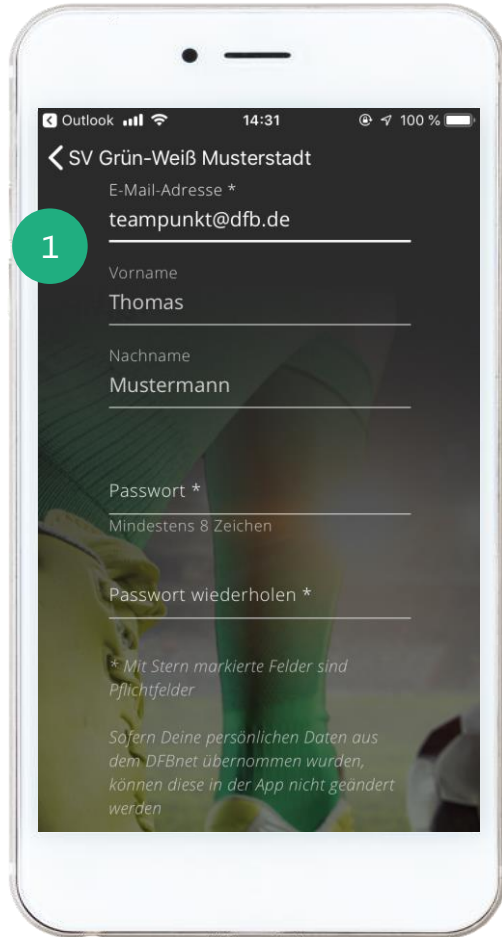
Outlook 14:31 100 %

SV Grün-Weiß Musterstadt

1

E-Mail-Adresse *
teampunkt@dfb.de

Vorname
Thomas

Nachname
Mustermann

Passwort *
Mindestens 8 Zeichen

Passwort wiederholen *

* Mit Stern markierte Felder sind Pflichtfelder

Sofern Deine persönlichen Daten aus dem DFBnet übernommen wurden, können diese in der App nicht geändert werden